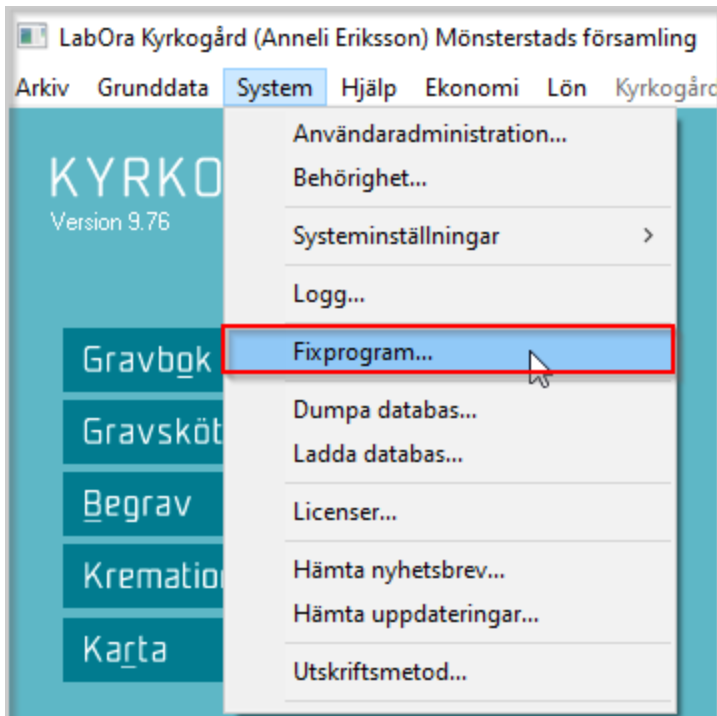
LabOra Kyrkogård (Anneli Eriksson) Mönsterstads församling

Arkiv Grunddata System Hjälp Ekonomi Lön Kyrkogård

KYRKO
Version 9.76

Gravbok
Gravsköt
Begrav
Krematio
Karta

Användaradministration...
Behörighet...
Systeminställningar >
Logg...
Fixprogram...
Dumpa databas...
Ladda databas...
Licenser...
Hämta nyhetsbrev...
Hämta uppdateringar...
Utskriftsmetod...